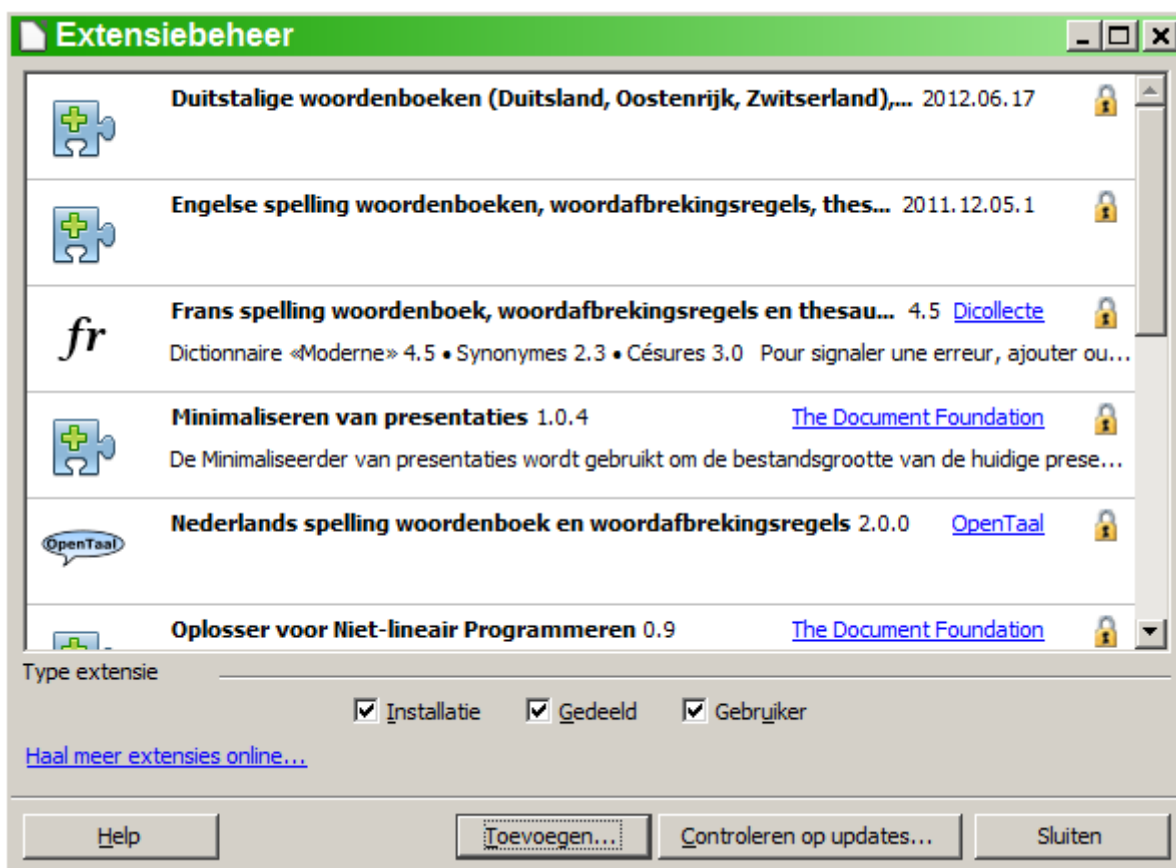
Extensiebeheer

Duitstalige woordenboeken (Duitsland, Oostenrijk, Zwitserland),... 2012.06.17

Engelse spelling woordenboeken, woordafbrekingsregels, thes... 2011.12.05.1

fr

Frans spelling woordenboek, woordafbrekingsregels en thesau... 4.5 Dicollecte

Dictionnaire «Moderne» 4.5 • Synonymes 2.3 • Césures 3.0 Pour signaler une erreur, ajouter ou...

Minimaliseren van presentaties 1.0.4 The Document Foundation

De Minimaliseerder van presentaties wordt gebruikt om de bestandsgrootte van de huidige prese...

OpenTaal

Nederlands spelling woordenboek en woordafbrekingsregels 2.0.0 OpenTaal

Oplosser voor Niet-lineair Programmeren 0.9 The Document Foundation

Type extensie

Installatie Gedeeld Gebruiker

Haal meer extensies online...

Help Toevoegen... Controleren op updates... Sluiten